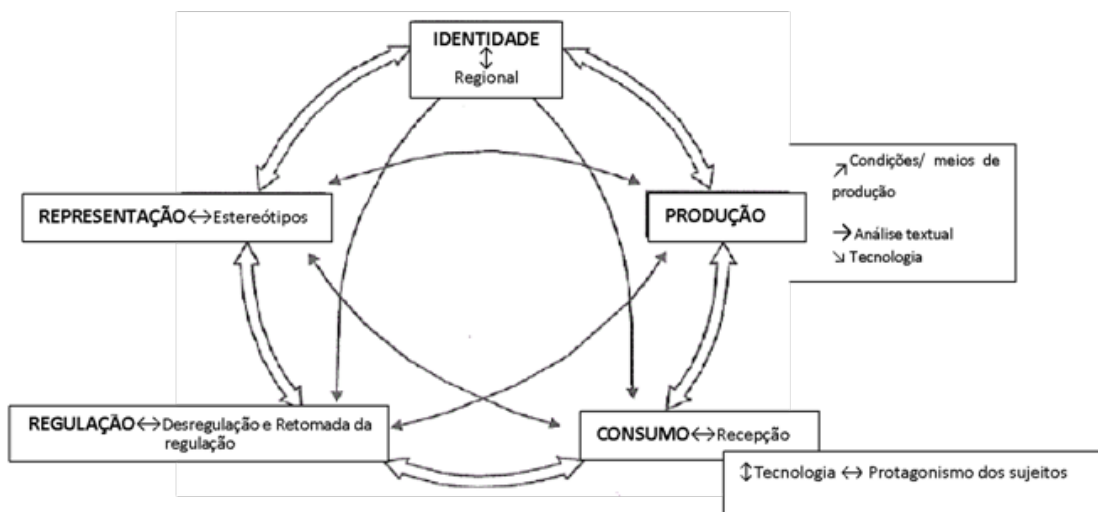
IDENTIDADE
↕
Regional

REPRESENTAÇÃO ↔ Estereótipos

PRODUÇÃO

↗ Condições/ meios de produção
→ Análise textual
↘ Tecnologia

REGULAÇÃO ↔ Desregulação e Retomada da regulação

CONSUMO ↔ Recepção

↕ Tecnologia ↔ Protagonismo dos sujeitos